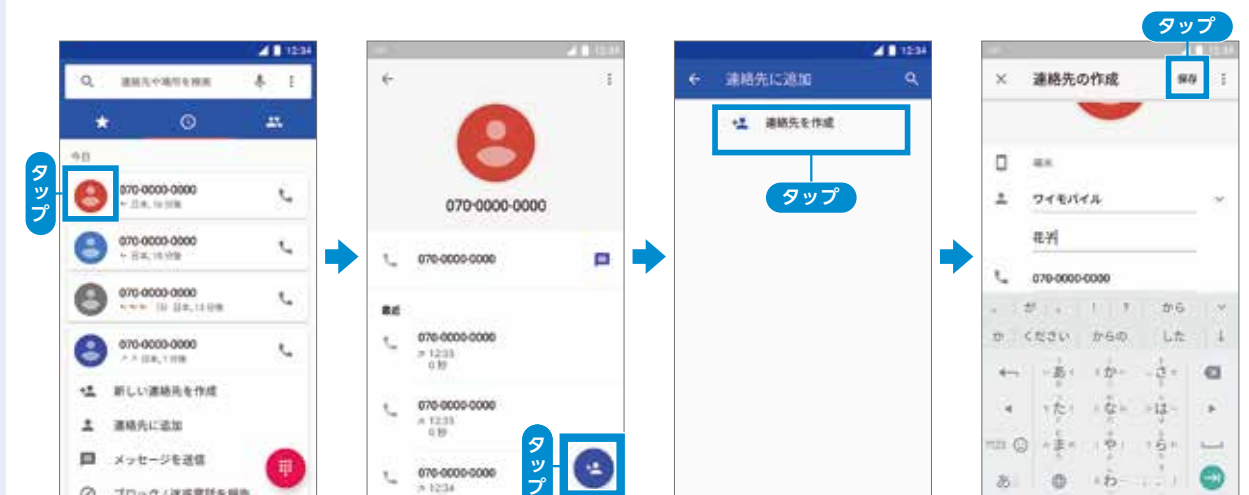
12:34

連絡先や場所を検索

今日

タップ

070-0000-0000

日本, 16 分前

070-0000-0000

日本, 16 分前

070-0000-0000

日本, 13 分前

070-0000-0000

日本, 1 分前

新しい連絡先を作成

連絡先に追加

メッセージを送信

ブロック / 迷惑電話を報告

12:34

070-0000-0000

070-0000-0000

最近

070-0000-0000

12:33

0 秒

070-0000-0000

12:33

0 秒

070-0000-0000

12:34

タップ

12:34

連絡先に追加

連絡先を作成

タップ

タップ

12:34

連絡先の作成

保存

端末

ワイモバイル

花子

070-0000-0000

が

から

ください

からの

した

あ

か

さ

た

な

は

ま

や

ら

わ

あ